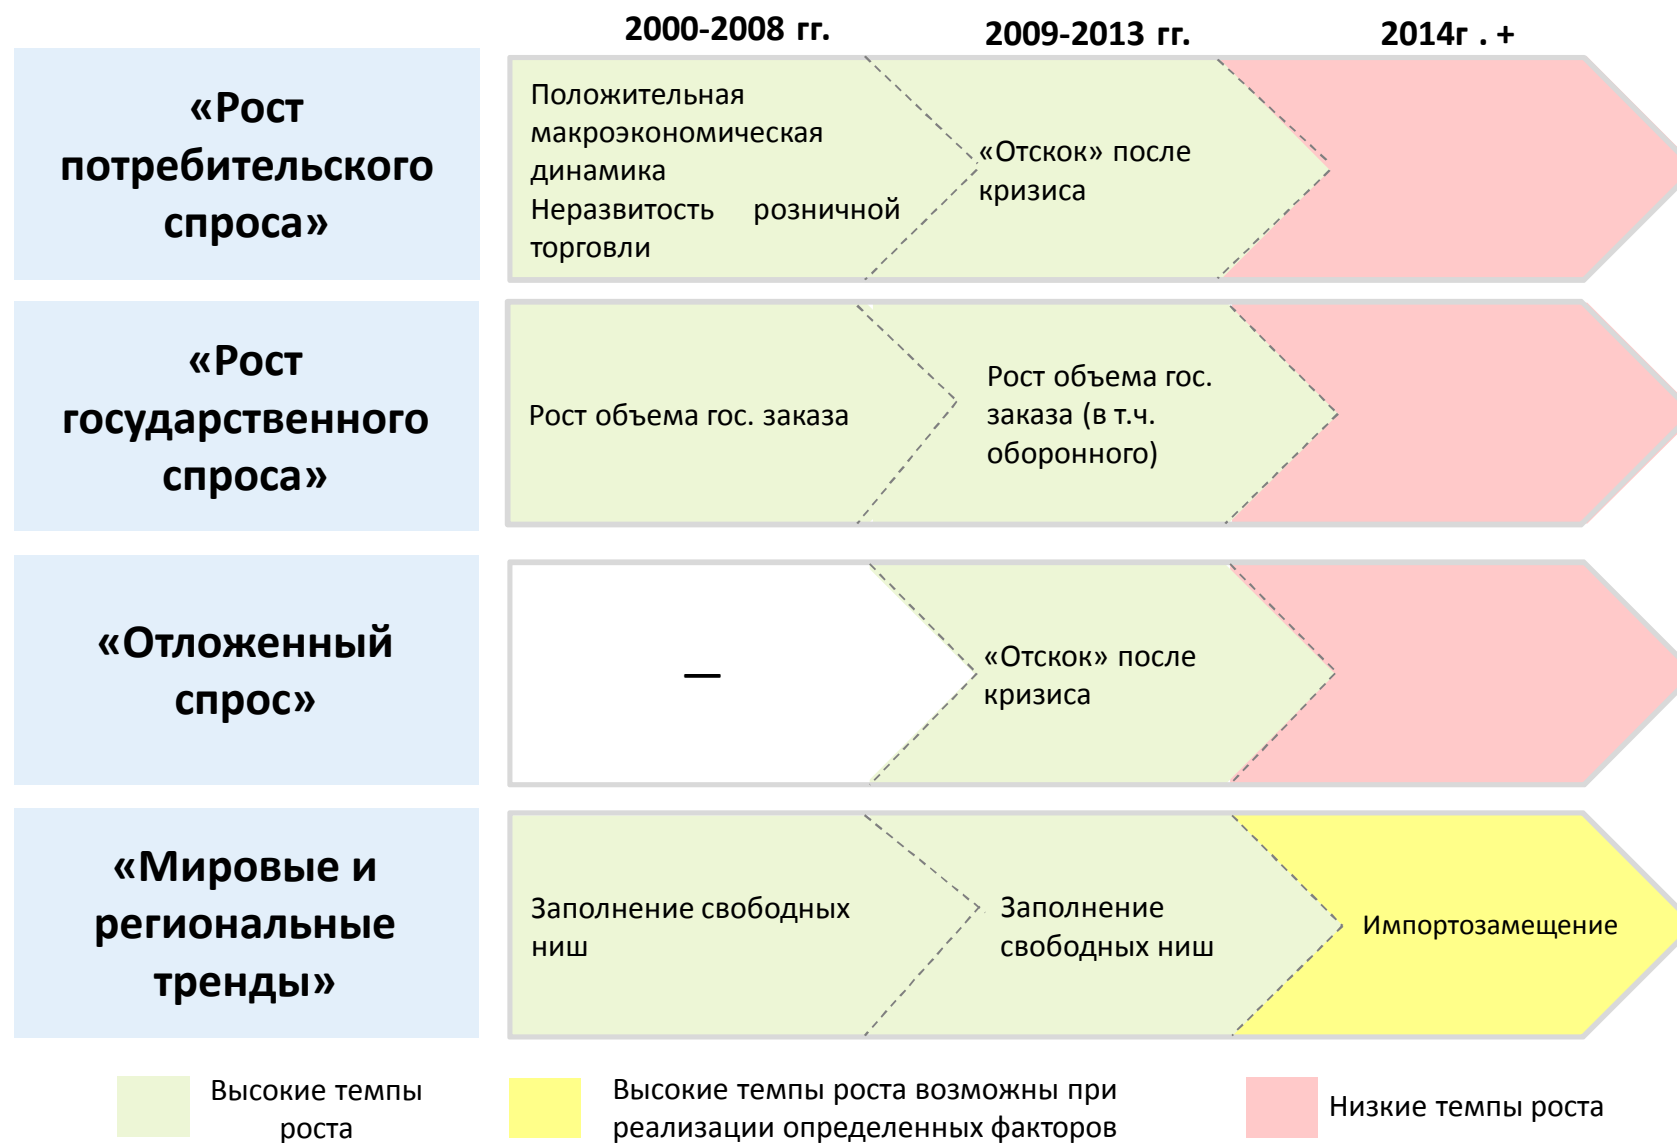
|  | 2000-2008 гг. | 2009-2013 гг. | 2014г . + |
|---|---|---|---|
| «Рост потребительского спроса» | Положительная макроэкономическая динамика Неразвитость розничной торговли | «Отскок» после кризиса | |
| «Рост государственного спроса» | Рост объема гос. заказа | Рост объема гос. заказа (в т.ч. оборонного) | |
| «Отложенный спрос» | — | «Отскок» после кризиса | |
| «Мировые и региональные тренды» | Заполнение свободных ниш | Заполнение свободных ниш | Импортозамещение |

Высокие темпы роста

Высокие темпы роста возможны при реализации определенных факторов

Низкие темпы роста